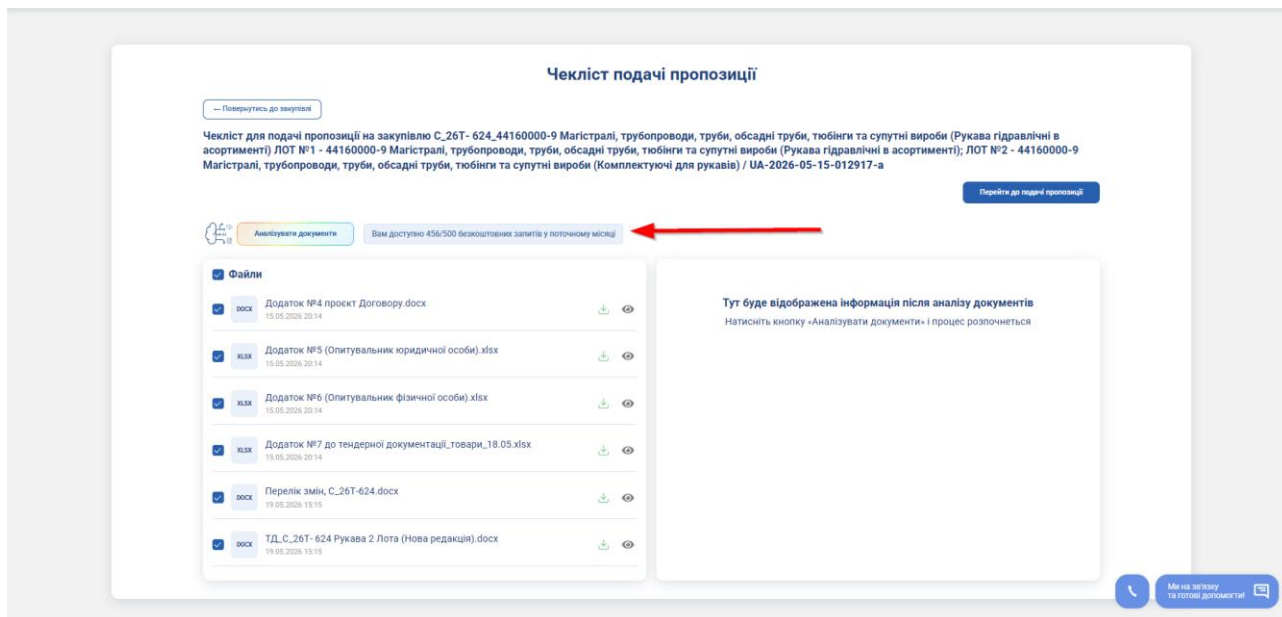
Чекліст подачі пропозиції

← Повернутись до закупівлі

Чекліст для подачі пропозиції на закупівлю С_26Т- 624_44160000-9 Магістралі, трубопроводи, труби, обсадні труби, тюбінги та супутні вироби (Рукава гідравлічні в асортименті) ЛОТ №1 - 44160000-9 Магістралі, трубопроводи, труби, обсадні труби, тюбінги та супутні вироби (Рукава гідравлічні в асортименті); ЛОТ №2 - 44160000-9 Магістралі, трубопроводи, труби, обсадні труби, тюбінги та супутні вироби (Комплектуючі для рукавів) / UA-2026-05-15-012917-a

Перейти до подачі пропозиції

Аналізувати документи

Вам доступно 456/500 безкоштовних запитів у поточному місяці

Файли

DOCX Додаток №4 проєкт Договору.docx
15.05.2026 20:14

XLSX Додаток №5 (Опитувальник юридичної особи).xlsx
15.05.2026 20:14

XLSX Додаток №6 (Опитувальник фізичної особи).xlsx
15.05.2026 20:14

XLSX Додаток №7 до тендерної документації_товари_18.05.xlsx
15.05.2026 20:14

DOCX Перелік змін, С_26Т-624.docx
19.05.2026 15:15

DOCX ТД_С_26Т- 624 Рукава 2 Лота (Нова редакція).docx
19.05.2026 15:15

Тут буде відображена інформація після аналізу документів
Натисніть кнопку «Аналізувати документи» і процес розпочнеться

Ми на зв'язку та готові допомогти!